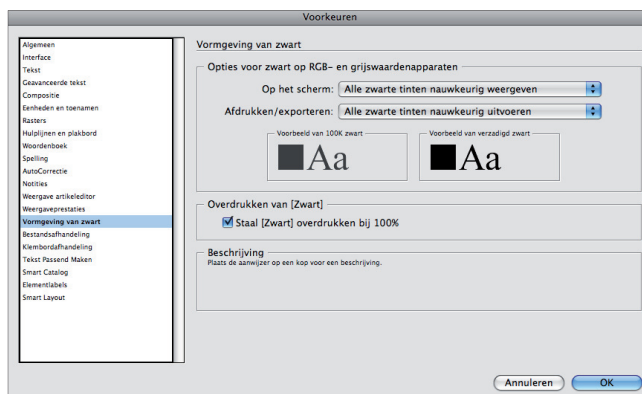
Voorkeuren

Algemeen
Interface
Tekst
Geavanceerde tekst
Compositie
Eenheden en toenamen
Rasters
Hulplijnen en plakbord
Woordenboek
Spelling
AutoCorrectie
Notities
Weergave artikeleditor
Weergaveprestaties
Vormgeving van zwart
Bestandsafhandeling
Klembordafhandeling
Tekst Passend Maken
Smart Catalog
Elementlabels
Smart Layout

Vormgeving van zwart

Opties voor zwart op RGB- en grijswaardenapparaten

Op het scherm: Alle zwarte tinten nauwkeurig weergeven

Afdrukken/exporteren: Alle zwarte tinten nauwkeurig uitvoeren

Voorbeeld van 100K zwart
Aa

Voorbeeld van verzadigd zwart
Aa

Overdrukken van [Zwart]

Staal [Zwart] overdrukken bij 100%

Beschrijving
Plaats de aanwijzer op een kop voor een beschrijving.

Annuleren
OK